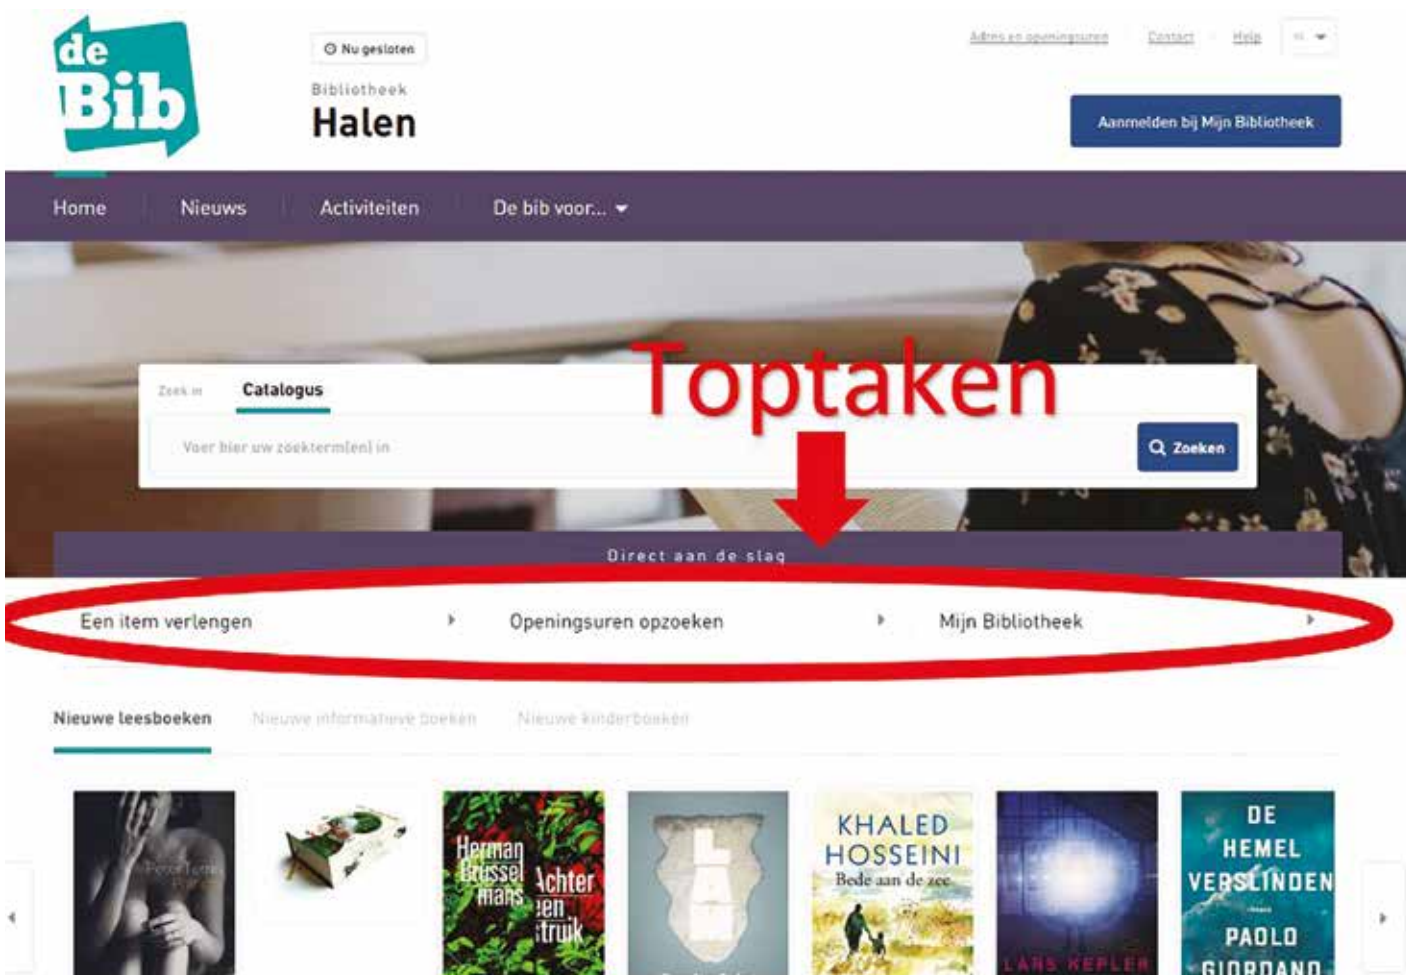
de Bib

Nu gesloten

Bibliotheek
Halen

Adres en openingsuren Contact Help nl

Aanmelden bij Mijn Bibliotheek

Home Nieuws Activiteiten De bib voor...

Toptaken

Zoek in Catalogus

Voer hier uw zoekterm(en) in

Zoeken

Direct aan de slag

Een item verlengen Openingsuren opzoeken Mijn Bibliotheek

Nieuwe leesboeken Nieuwe informatieve boeken Nieuwe kinderboeken

Herman Brusselmans Achter een struik

KHALED HOSSEINI Bede aan de zee

LARS KEPLER

DE HEMEL VERSLINDEN PAOLO GIORDANO